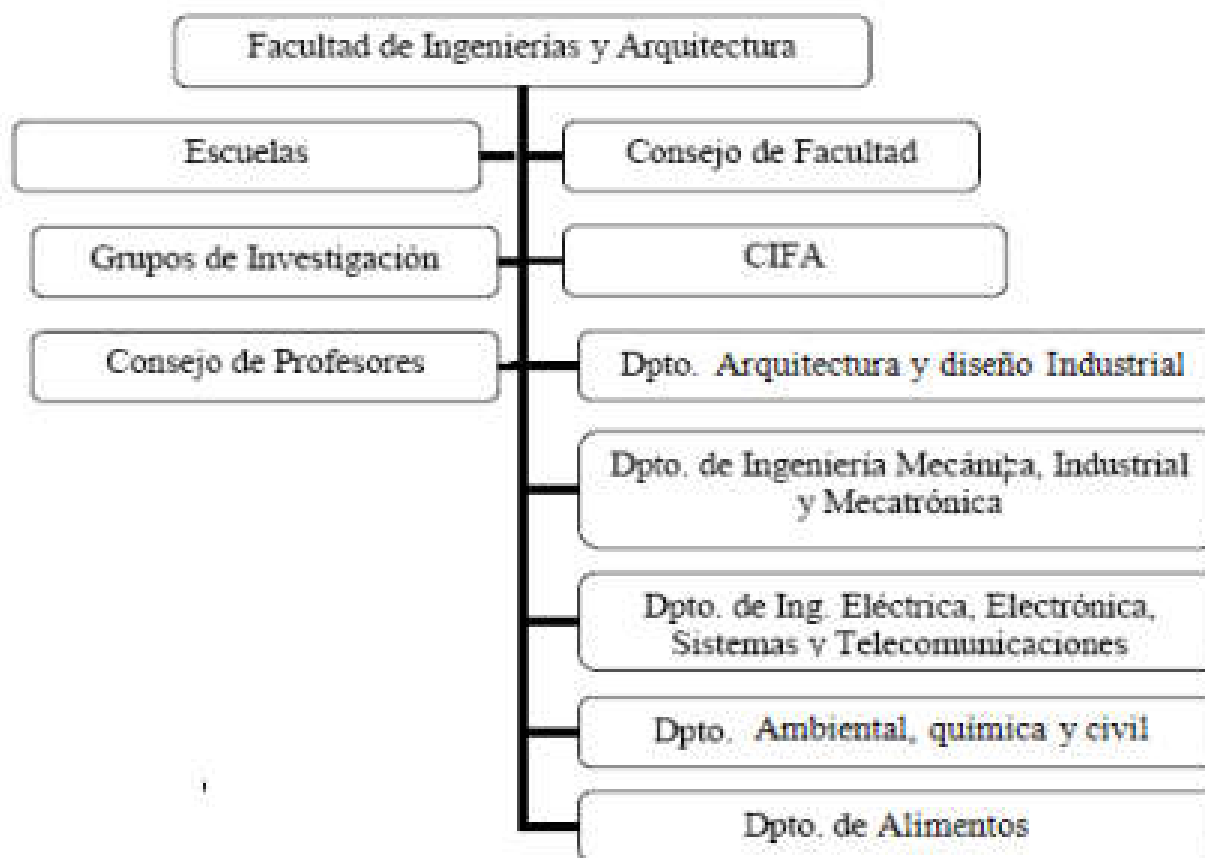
Facultad de Ingenierias y Arquitectura

Escuelas

Consejo de Facultad

Grupos de Investigación

CIFA

Consejo de Profesores

Dpto. Arquitectura y diseño Industrial

Dpto. de Ingeniería Mecánica, Industrial y Mecatrónica

Dpto. de Ing. Eléctrica, Electrónica, Sistemas y Telecomunicaciones

Dpto. Ambiental, química y civil

Dpto. de Alimentos